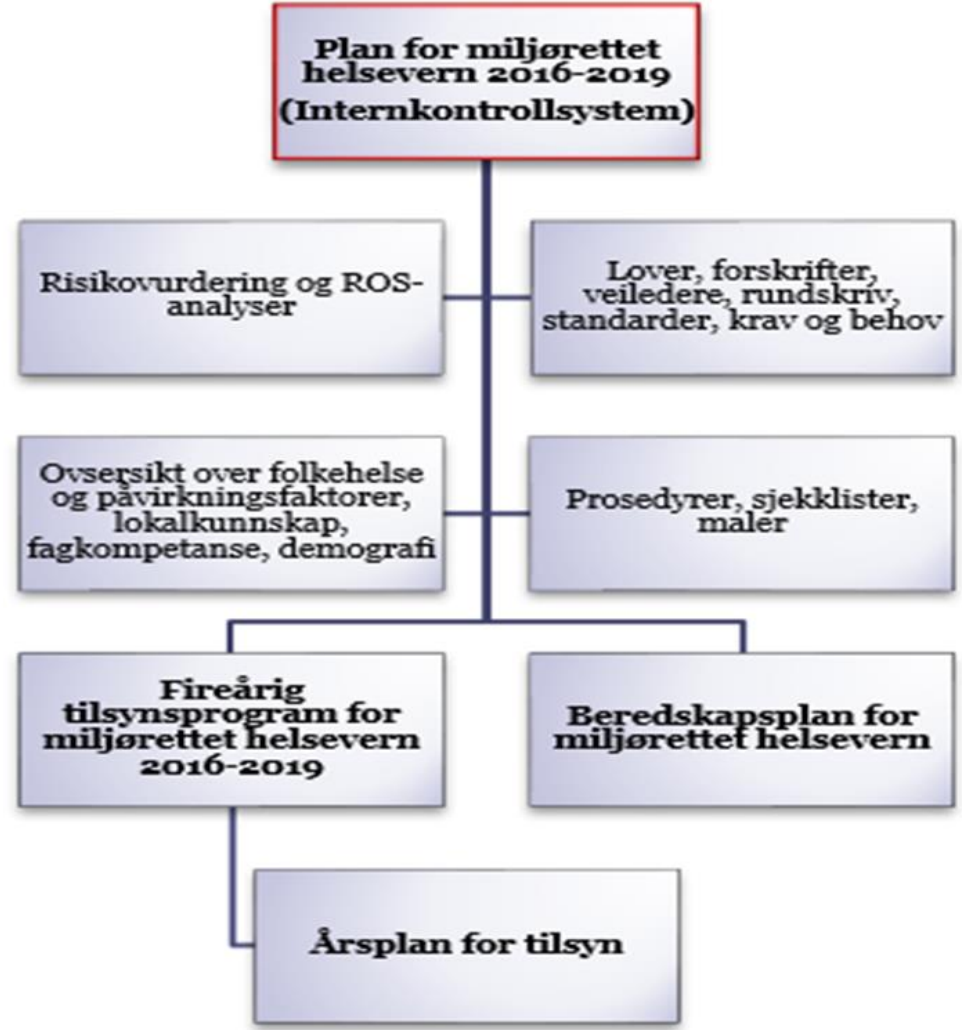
Plan for miljørettet helsevern 2016-2019 (Internkontrollsystem)

Risikovurdering og ROS-analyser

Lover, forskrifter, veiledere, rundskriv, standarder, krav og behov

Ovsersikt over folkehelse og påvirkningsfaktorer, lokalkunnskap, fagkompetanse, demografi

Prosedyrer, sjekklister, maler

Fireårig tilsynsprogram for miljørettet helsevern 2016-2019

Beredskapsplan for miljørettet helsevern

Årsplan for tilsyn